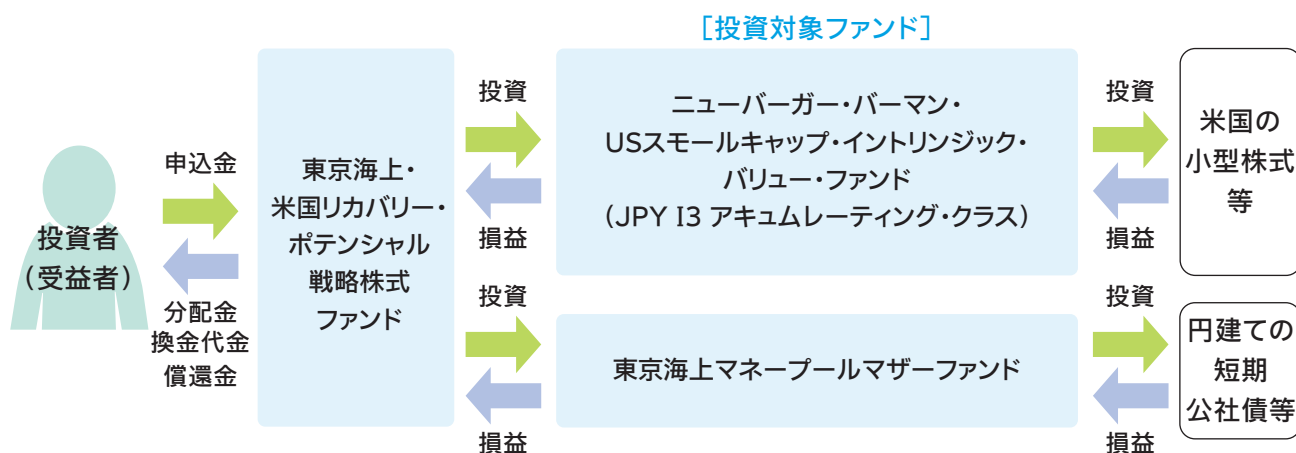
［投資対象ファンド］

投資者
（受益者）

申込金

分配金
換金代金
償還金

東京海上・
米国リカバリー・
ポテンシャル
戦略株式
ファンド

投資

損益

ニューバーガー・バーマン・
USスモールキャップ・イントリンジック・
バリュー・ファンド
（JPY I3 アキュムレーティング・クラス）

投資

損益

米国の
小型株式
等

投資

損益

東京海上マネープールマザーファンド

投資

損益

円建ての
短期
公社債等